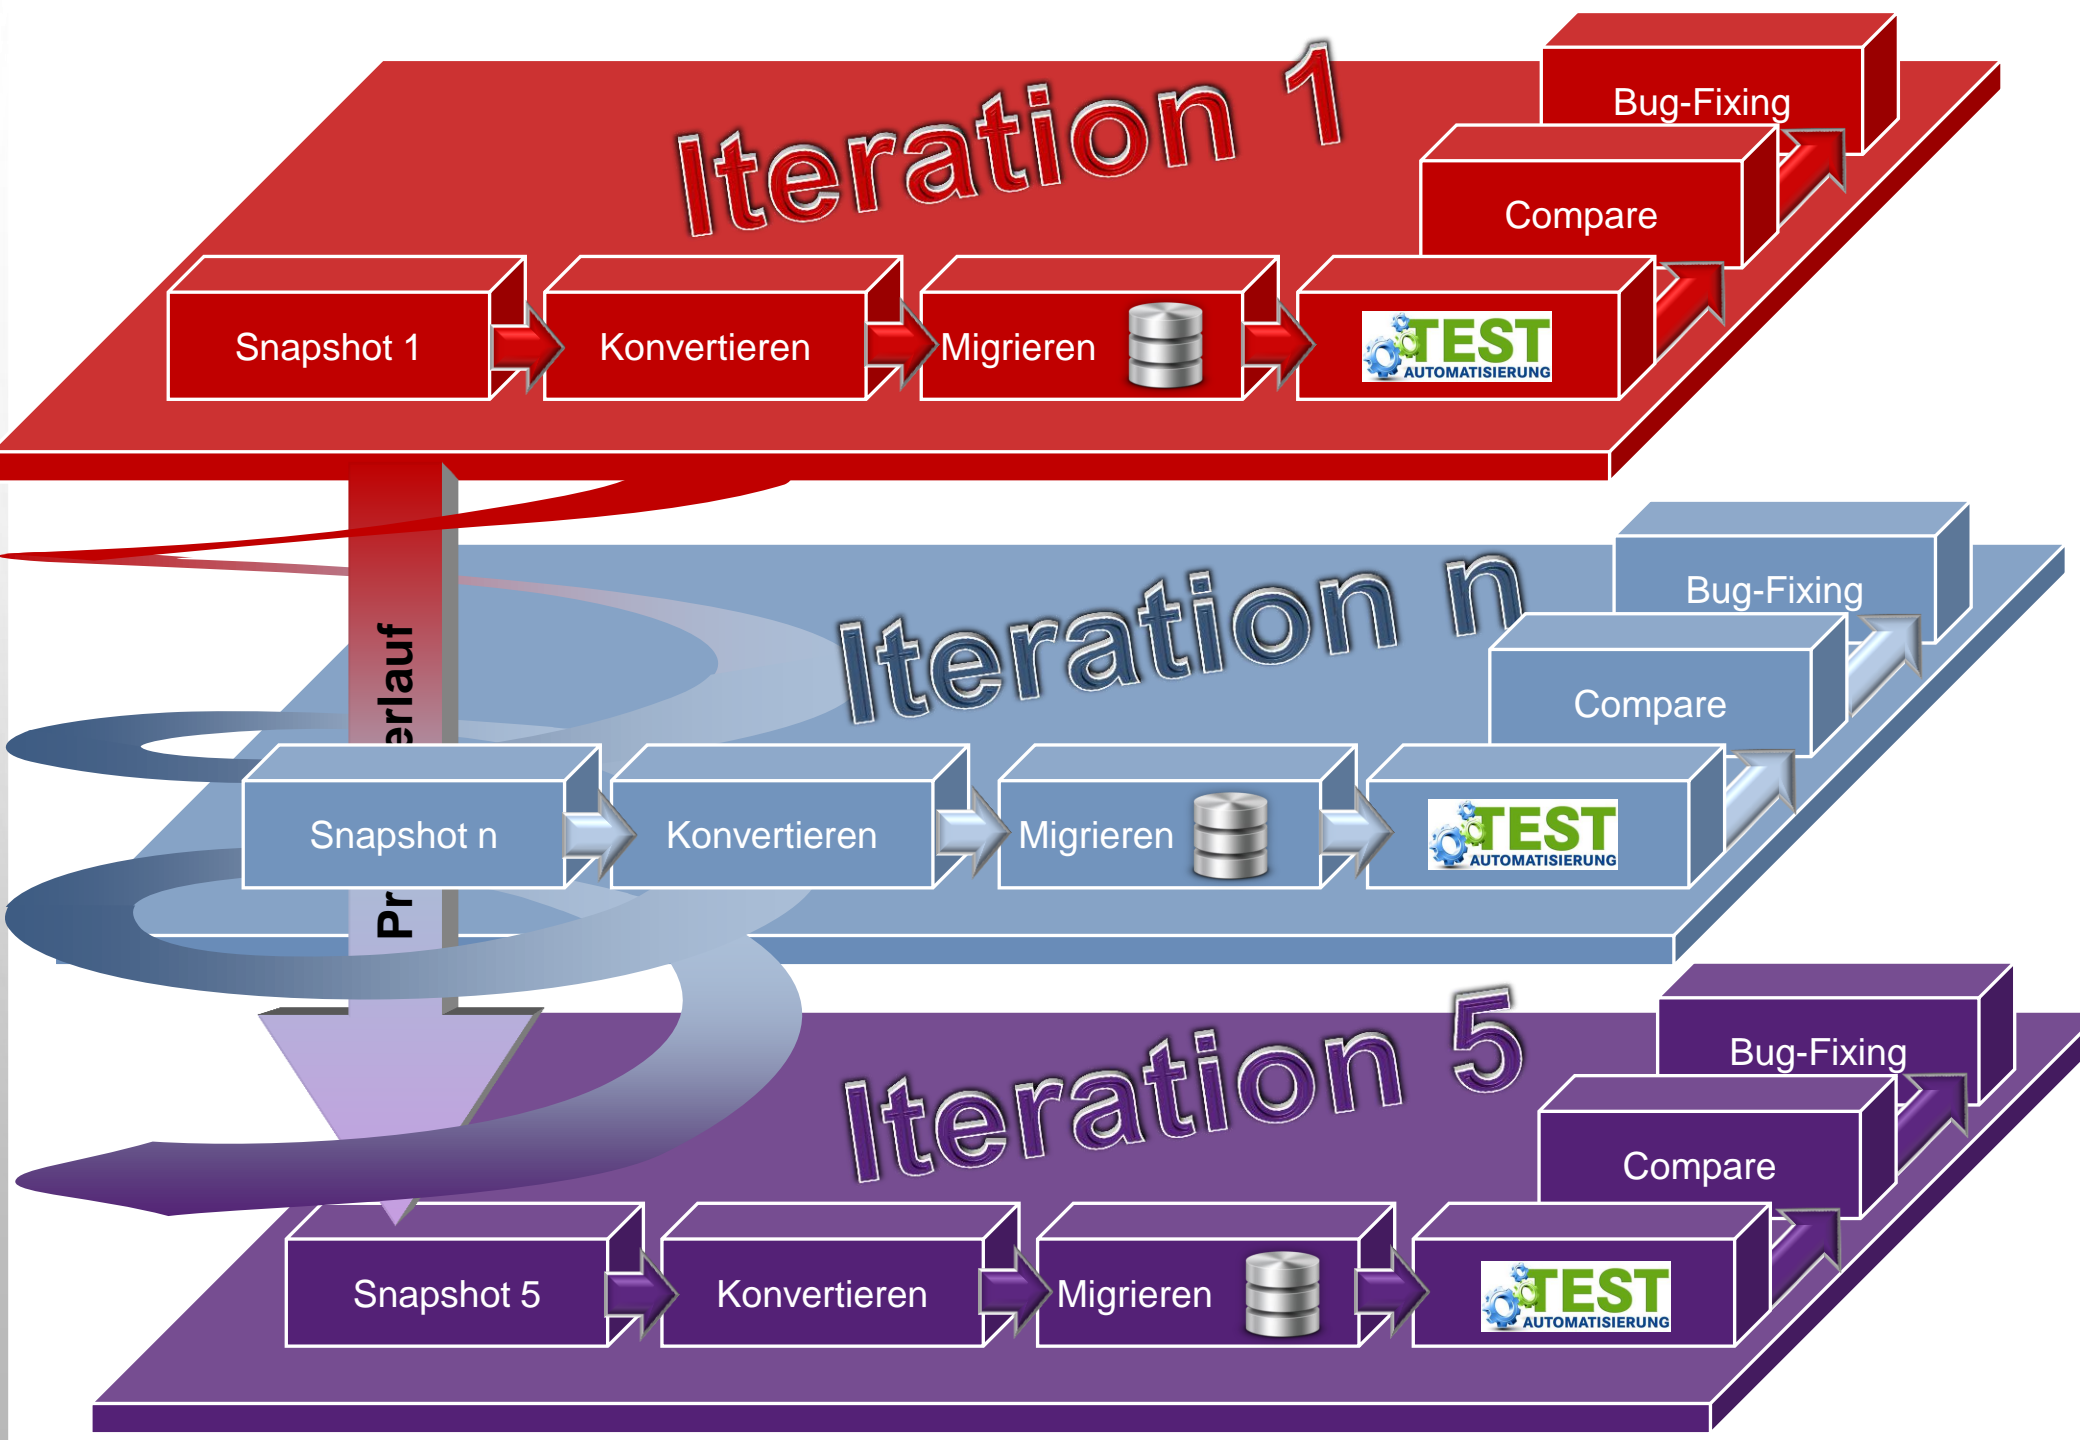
Iteration 1

Bug-Fixing

Compare

Snapshot 1

Konvertieren

Migrieren

TEST
AUTOMATISIERUNG

Iteration n

Bug-Fixing

Compare

Snapshot n

Konvertieren

Migrieren

TEST
AUTOMATISIERUNG

Pr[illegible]erlauf

Iteration 5

Bug-Fixing

Compare

Snapshot 5

Konvertieren

Migrieren

TEST
AUTOMATISIERUNG